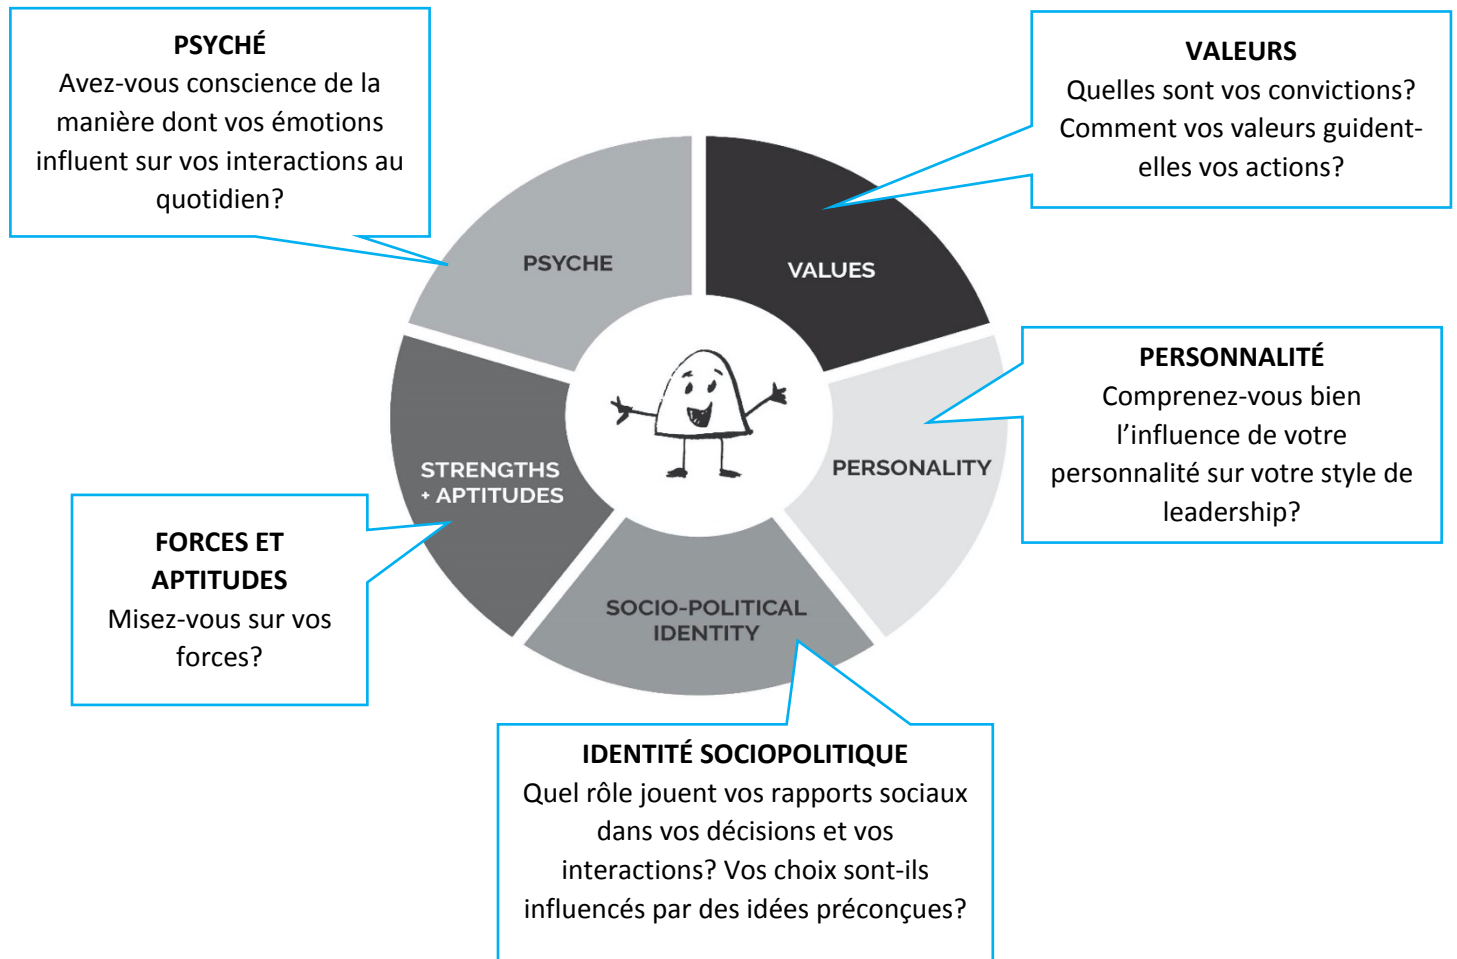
PSYCHÉ
Avez-vous conscience de la manière dont vos émotions influent sur vos interactions au quotidien?

VALEURS
Quelles sont vos convictions? Comment vos valeurs guident-elles vos actions?

PSYCHE

VALUES

STRENGTHS + APTITUDES

PERSONALITY

SOCIO-POLITICAL IDENTITY

PERSONNALITÉ
Comprenez-vous bien l'influence de votre personnalité sur votre style de leadership?

FORCES ET APTITUDES
Misez-vous sur vos forces?

IDENTITÉ SOCIOPOLITIQUE
Quel rôle jouent vos rapports sociaux dans vos décisions et vos interactions? Vos choix sont-ils influencés par des idées préconçues?